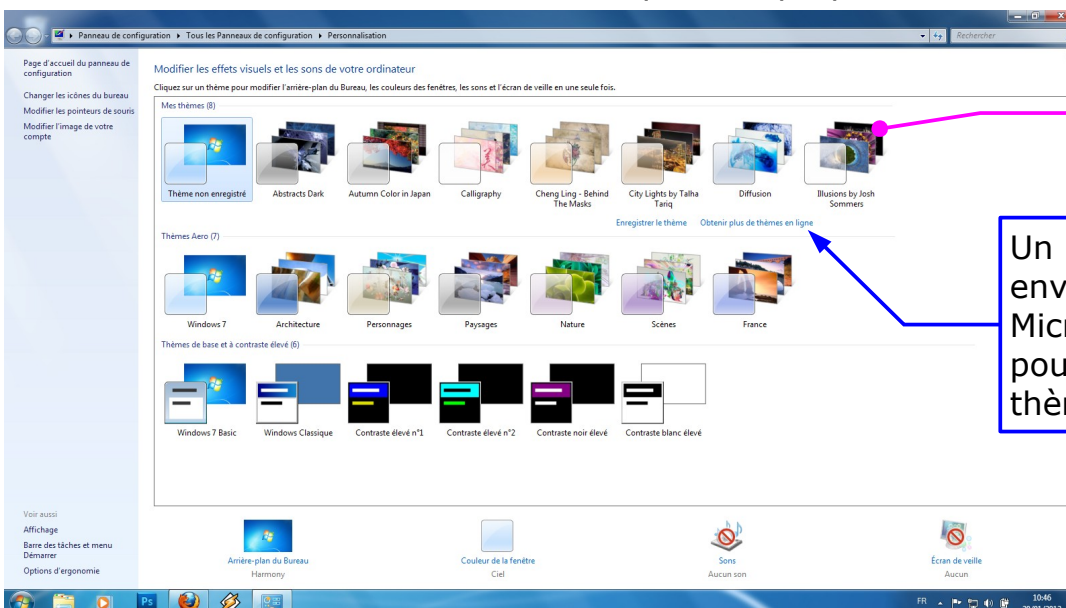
Panneau de configuration ▸ Tous les Panneaux de configuration ▸ Personnalisation

Rechercher

Page d'accueil du panneau de configuration

Changer les icônes du bureau

Modifier les pointeurs de souris

Modifier l'image de votre compte

Modifier les effets visuels et les sons de votre ordinateur

Cliquez sur un thème pour modifier l'arrière-plan du Bureau, les couleurs des fenêtres, les sons et l'écran de veille en une seule fois.

Mes thèmes (8)

Thème non enregistré

Abstracts Dark

Autumn Color in Japan

Calligraphy

Cheng Ling - Behind The Masks

City Lights by Talha Tariq

Diffusion

Illusions by Josh Sommers

Enregistrer le thème

Obtenir plus de thèmes en ligne

Thèmes Aero (7)

Windows 7

Architecture

Personnages

Paysages

Nature

Scènes

France

Thèmes de base et à contraste élevé (6)

Windows 7 Basic

Windows Classique

Contraste élevé n°1

Contraste élevé n°2

Contraste noir élevé

Contraste blanc élevé

Un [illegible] env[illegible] Micr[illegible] pou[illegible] thèr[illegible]

Voir aussi

Affichage

Barre des tâches et menu Démarrer

Options d'ergonomie

Arrière-plan du Bureau
Harmony

Couleur de la fenêtre
Ciel

Sons
Aucun son

Écran de veille
Aucun

FR

10:46